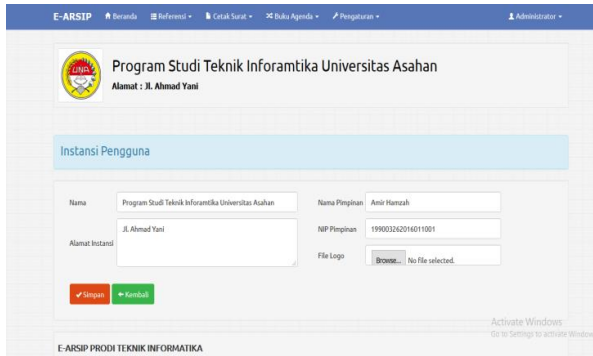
E-ARSIP Beranda Referensi Cetak Surat Buku Agenda Pengaturan Administrator

UNA

Program Studi Teknik Inforamtika Universitas Asahan

Alamat : Jl. Ahmad Yani

Instansi Pengguna

Nama Program Studi Teknik Inforamtika Universitas Asahan

Alamat Instansi Jl. Ahmad Yani

Nama Pimpinan Amir Hamzah

NIP Pimpinan 199003262016011001

File Logo Browse... No file selected.

Simpan Kembali

Activate Windows
Go to Settings to activate Windows

E-ARSIP PRODI TEKNIK INFORMATIKA